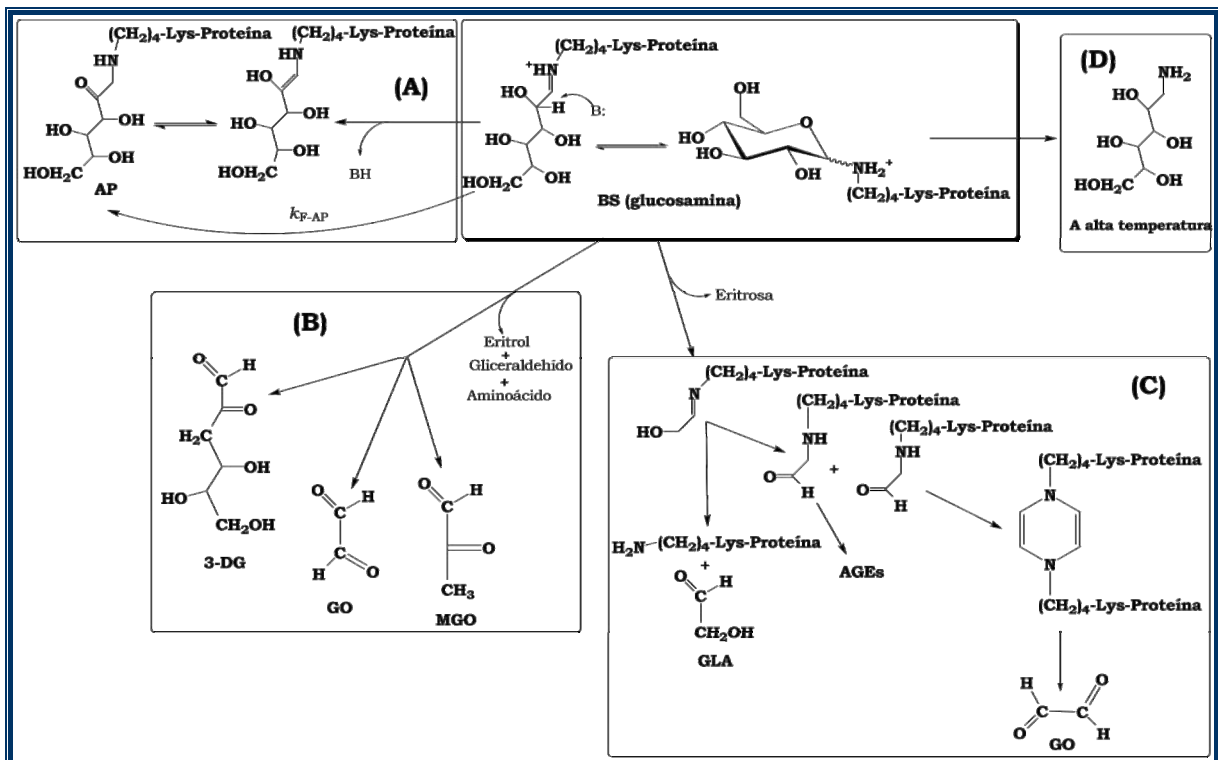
$(CH_2)_4$-Lys-Proteína $(CH_2)_4$-Lys-Proteína
HN HN
(A)
O HO
HO OH HO OH
HOH$_2$C OH HOH$_2$C OH
AP BH
$k_{F\text{-}AP}$

$(CH_2)_4$-Lys-Proteína
$^+$HN
HO H B:
HO OH
HOH$_2$C OH
OH
HO
HO OH $NH_2^+$
$(CH_2)_4$-Lys-Proteína
BS (glucosamina)

(D)
$NH_2$
HO
HO OH
HOH$_2$C OH
A alta temperatura

Eritrosa

(B)
Eritrol + Gliceraldehído + Aminoácido
O H
O
$H_2C$
OH
HO
$CH_2OH$
3-DG
O H
H O
GO
O H
O
$CH_3$
MGO

(C)
$(CH_2)_4$-Lys-Proteína
N
HO
$(CH_2)_4$-Lys-Proteína
NH
O H
+
$(CH_2)_4$-Lys-Proteína
NH
O H
$(CH_2)_4$-Lys-Proteína
N
N
$(CH_2)_4$-Lys-Proteína
$H_2N$—$(CH_2)_4$-Lys-Proteína
+
O H
$CH_2OH$
GLA
AGEs
H O
O H
GO